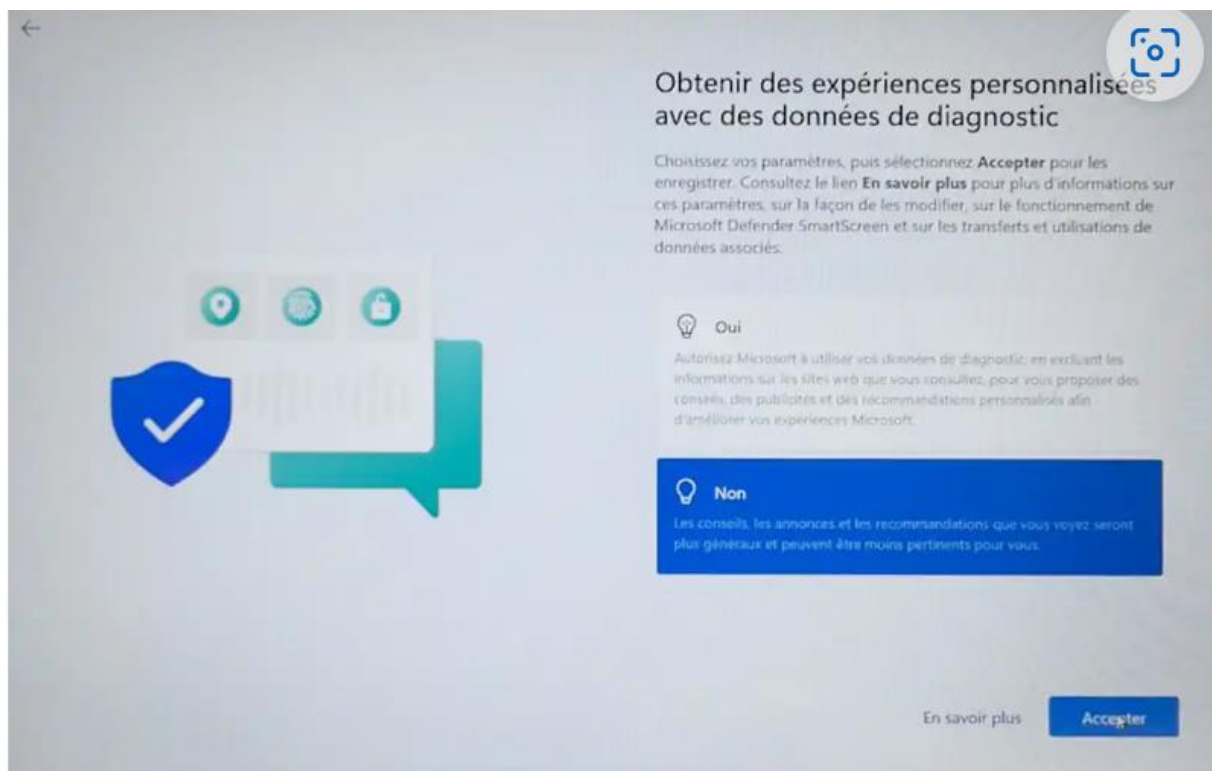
Obtenir des expériences personnalisées avec des données de diagnostic

Choisissez vos paramètres, puis sélectionnez **Accepter** pour les enregistrer. Consultez le lien **En savoir plus** pour plus d'informations sur ces paramètres, sur la façon de les modifier, sur le fonctionnement de Microsoft Defender SmartScreen et sur les transferts et utilisations de données associés.

Oui

Autorisez Microsoft à utiliser vos données de diagnostic, en excluant les informations sur les sites web que vous consultez, pour vous proposer des conseils, des publicités et des recommandations personnalisés afin d'améliorer vos expériences Microsoft.

Non

Les conseils, les annonces et les recommandations que vous voyez seront plus généraux et peuvent être moins pertinents pour vous.

En savoir plus

Accepter